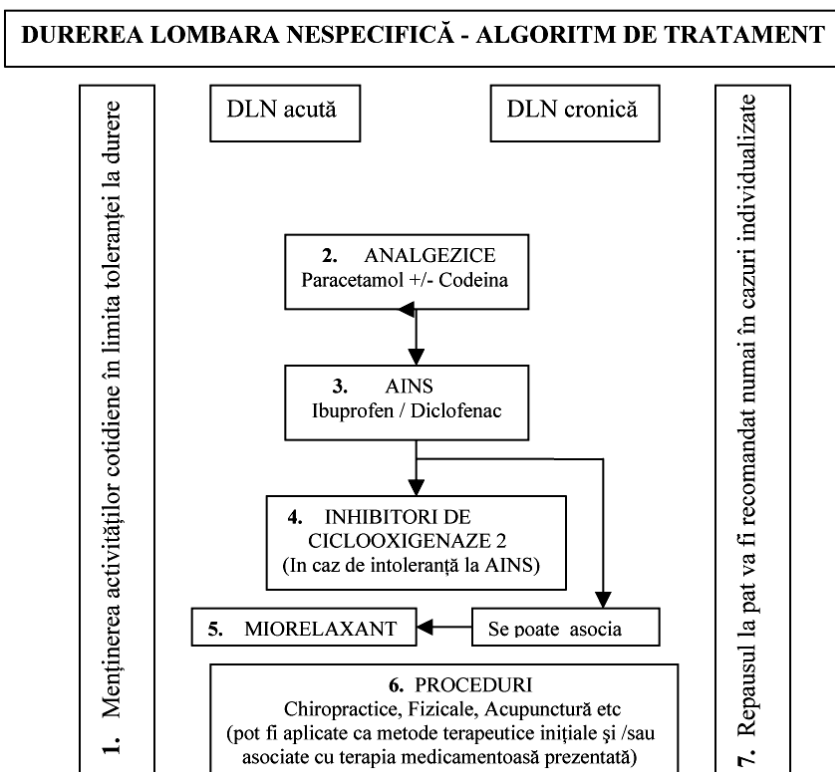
DUREREA LOMBARA NESPECIFICĂ - ALGORITM DE TRATAMENT

1. Menținerea activităților cotidiene în limita toleranței la durere

DLN acută

DLN cronică

7. Repausul la pat va fi recomandat numai în cazuri individualizate

2. ANALGEZICE
Paracetamol +/- Codeina

3. AINS
Ibuprofen / Diclofenac

4. INHIBITORI DE CICLOOXIGENAZE 2
(In caz de intoleranță la AINS)

5. MIORELAXANT

Se poate asocia

6. PROCEDURI
Chiropractice, Fizicale, Acupunctură etc
(pot fi aplicate ca metode terapeutice inițiale şi /sau asociate cu terapia medicamentoasă prezentată)